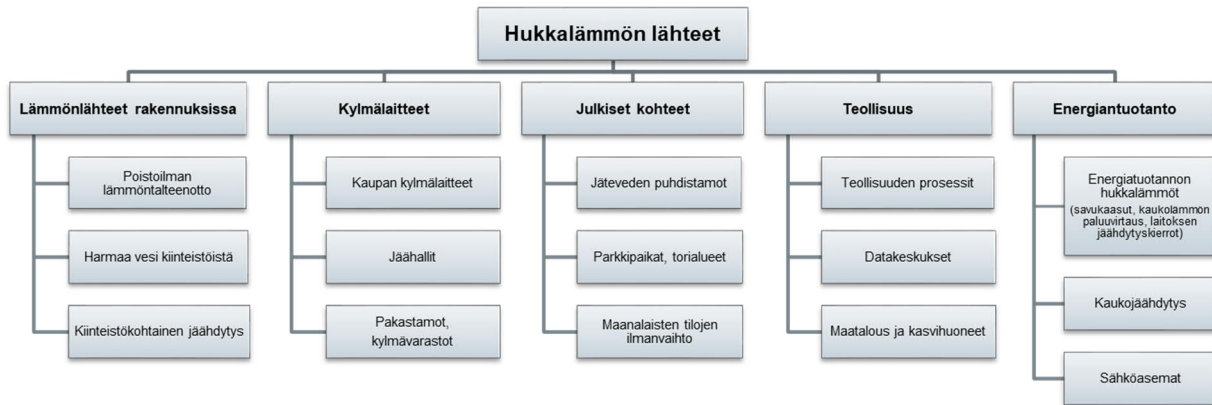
Hukkalämmön lähteet

Lämmönlähteet rakennuksissa

Poistoilman lämmöntalteenotto

Harmaa vesi kiinteistöistä

Kiinteistökohtainen jäähdytys

Kylmälaitteet

Kaupan kylmälaitteet

Jäähallit

Pakastamot, kylmävarastot

Julkiset kohteet

Jäteveden puhdistamot

Parkkipaikat, torialueet

Maanalaisten tilojen ilmanvaihto

Teollisuus

Teollisuuden prosessit

Datakeskukset

Maatalous ja kasvihuoneet

Energiantuotanto

Energiatuotannon hukkalämmöt (savukaasut, kaukolämmön paluuvirtaus, laitoksen jäähdytyskierrot)

Kaukojäähdytys

Sähköasemat